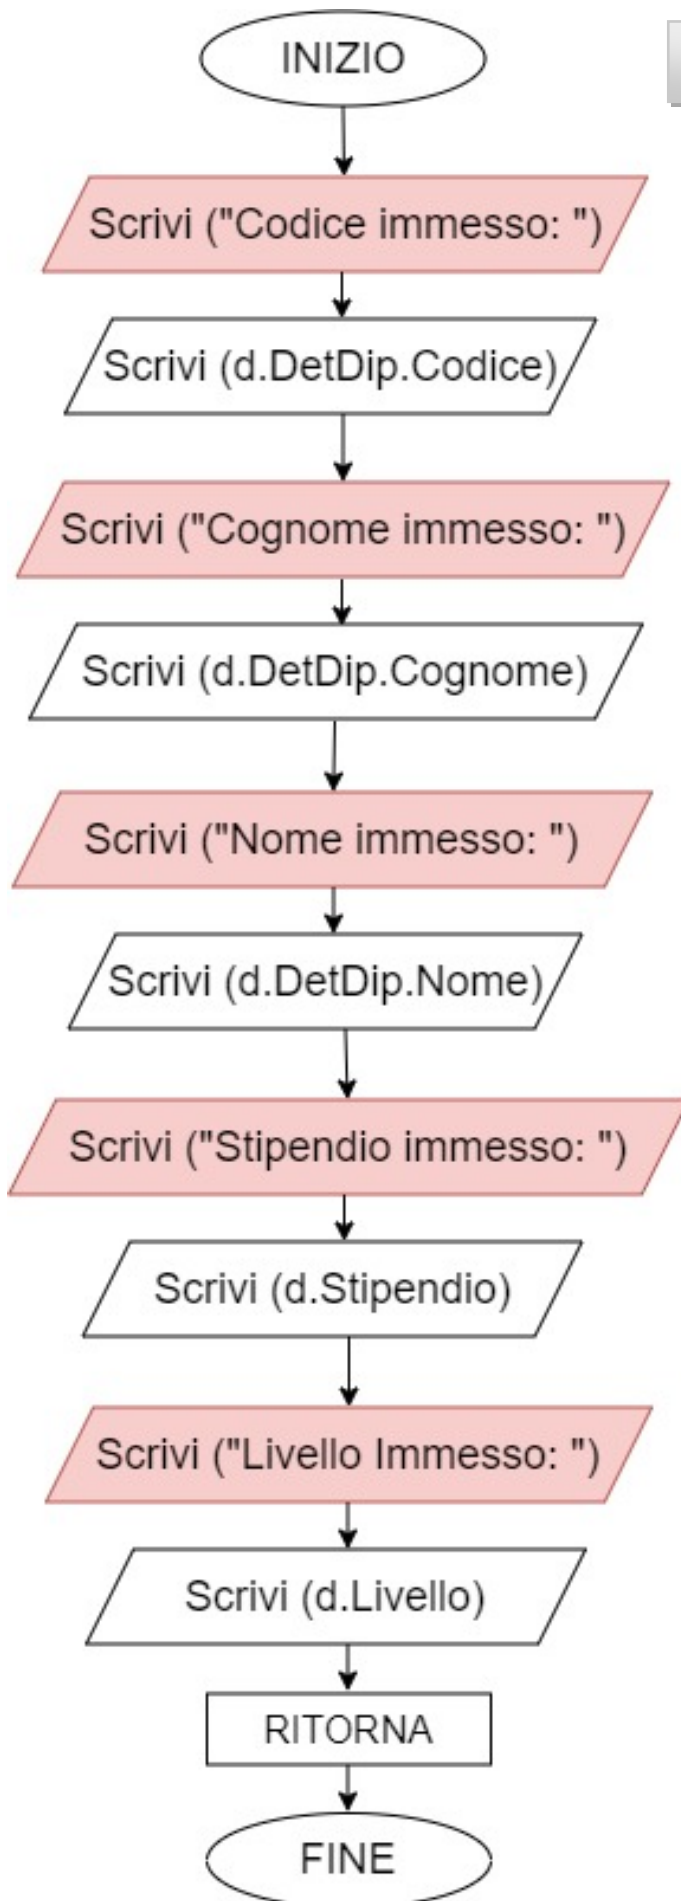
INIZIO

Scrivi ("Codice immesso: ")

Scrivi (d.DetDip.Codice)

Scrivi ("Cognome immesso: ")

Scrivi (d.DetDip.Cognome)

Scrivi ("Nome immesso: ")

Scrivi (d.DetDip.Nome)

Scrivi ("Stipendio immesso: ")

Scrivi (d.Stipendio)

Scrivi ("Livello Immesso: ")

Scrivi (d.Livello)

RITORNA

FINE